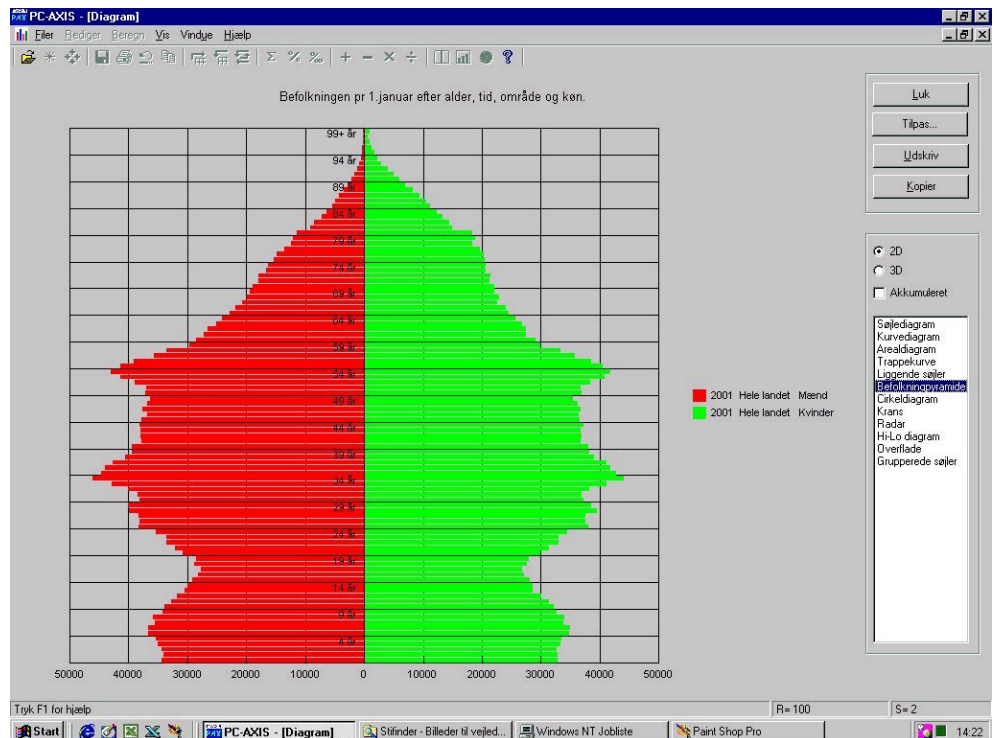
PC-AXIS - [Diagram]

Filer Rediger Beregn Vis Vindue Hjælp

Befolkningen pr 1.januar efter alder, tid, område og køn.

99+ år
94 år
89 år
84 år
79 år
74 år
69 år
64 år
59 år
54 år
49 år
44 år
39 år
34 år
29 år
24 år
19 år
14 år
9 år
4 år

50000 40000 30000 20000 10000 0 10000 20000 30000 40000 50000

2001 Hele landet Mænd
2001 Hele landet Kvinder

Luk
Tilpas...
Udskriv
Kopier

2D
3D
Akkumuleret

Søjlediagram
Kurvediagram
Arealdiagram
Trappekurve
Liggende søjler
Befolkningpyramide
Cirkeldiagram
Krans
Radar
Hi-Lo diagram
Overflade
Grupperede søjler

Tryk F1 for hjælp
R= 100
S= 2

Start
PC-AXIS - [Diagram]
Stifinder - Billeder til vejled...
Windows NT Jobliste
Paint Shop Pro
14:22